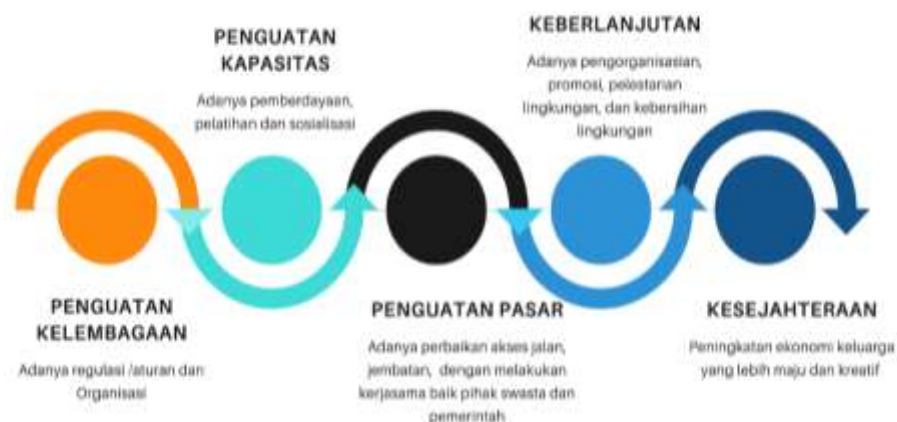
PENGUATAN KAPASITAS

Adanya pemberdayaan, pelatihan dan sosialisasi

KEBERLANJUTAN

Adanya pengorganisasian, promosi, pelestarian lingkungan, dan kebersihan lingkungan

PENGUATAN KELEMBAGAAN

Adanya regulasi /aturan dan Organisasi

PENGUATAN PASAR

Adanya perbaikan akses jalan, jembatan, dengan melakukan kerjasama baik pihak swasta dan pemerintah

KESEJAHTERAAN

Peningkatan ekonomi keluarga yang lebih maju dan kreatif